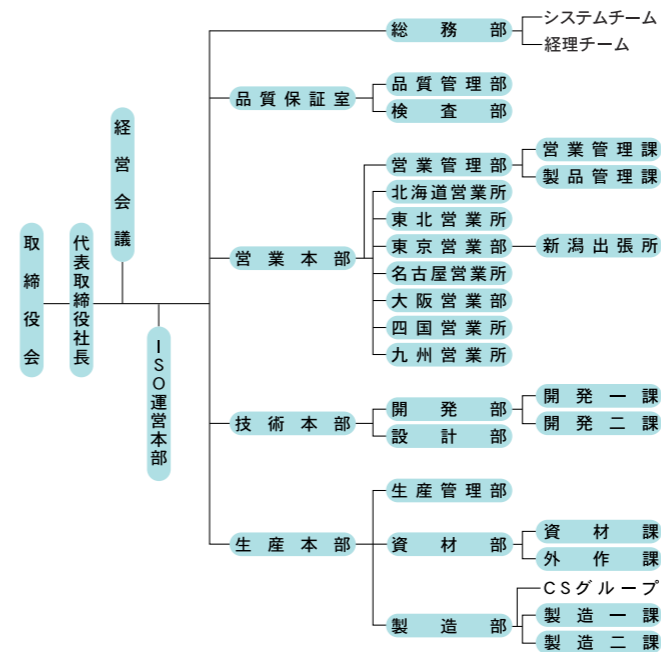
取締役会

代表取締役社長

経営会議

ISO運営本部

総務部
システムチーム
経理チーム

品質保証室
品質管理部
検査部

営業本部
営業管理部
営業管理課
製品管理課
北海道営業所
東北営業所
東京営業部
新潟出張所
名古屋営業所
大阪営業部
四国営業所
九州営業所

技術本部
開発部
開発一課
開発二課
設計部

生産本部
生産管理部
資材部
資材課
外作課
製造部
CSグループ
製造一課
製造二課